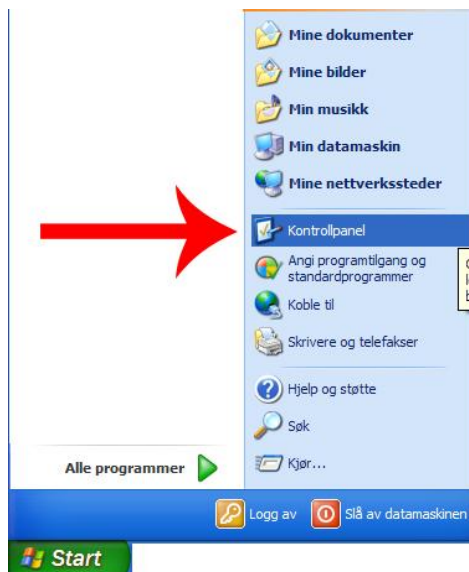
Mine dokumenter
Mine bilder
Min musikk
Min datamaskin
Mine nettverkssteder
Kontrollpanel
Angi programtilgang og standardprogrammer
Koble til
Skrivere og telefakser
Hjelp og støtte
Søk
Kjør...
Alle programmer
Logg av
Slå av datamaskinen
Start